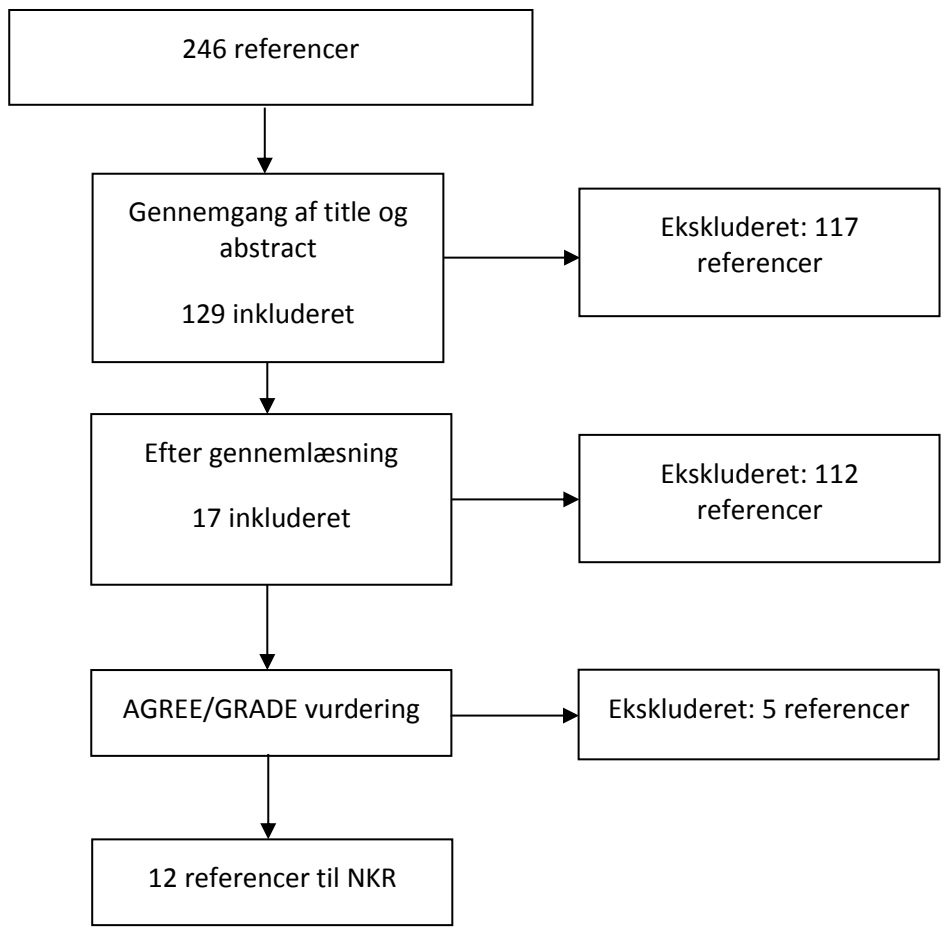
246 referencer

Gennemgang af title og abstract

129 inkluderet

Ekskluderet: 117 referencer

Efter gennemlæsning

17 inkluderet

Ekskluderet: 112 referencer

AGREE/GRADE vurdering

Ekskluderet: 5 referencer

12 referencer til NKR